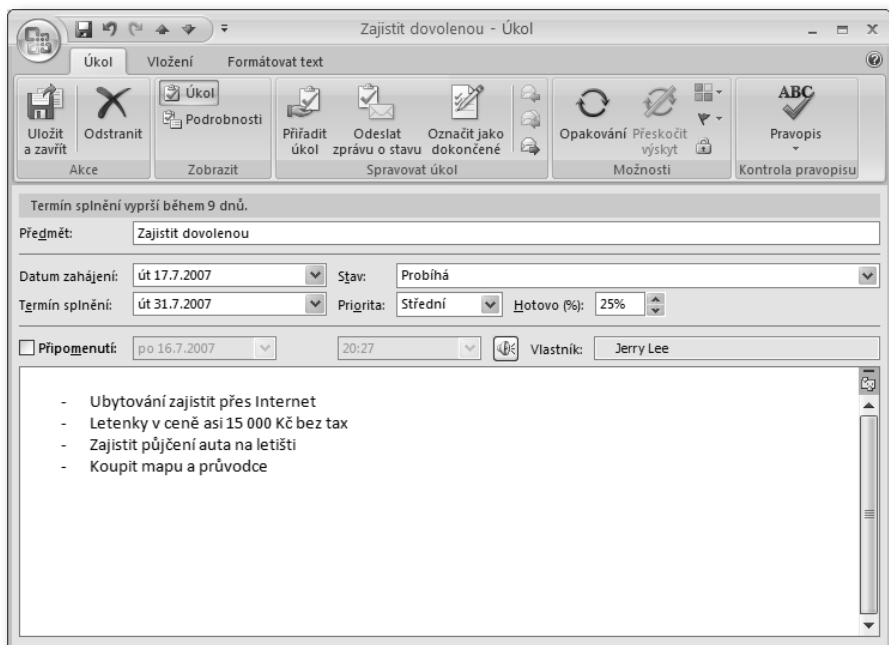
Zajistit dovolenou - Úkol

Úkol
Vložení
Formátovat text

Uložit a zavřít
Odstranit
Akce

Úkol
Podrobnosti
Zobrazit

Přiřadit úkol
Odeslat zprávu o stavu
Označit jako dokončené
Spravovat úkol

Opakování
Přeskočit výskyt
Možnosti

ABC
Pravopis
Kontrola pravopisu

Termín splnění vyprší během 9 dnů.

Předmět: Zajistit dovolenou

Datum zahájení: út 17.7.2007
Stav: Probíhá
Termín splnění: út 31.7.2007
Priorita: Střední
Hotovo (%): 25%

Připomenutí: po 16.7.2007
20:27
Vlastník: Jerry Lee

- Ubytování zajistit přes Internet
- Letenky v ceně asi 15 000 Kč bez tax
- Zajistit půjčení auta na letišti
- Koupit mapu a průvodce